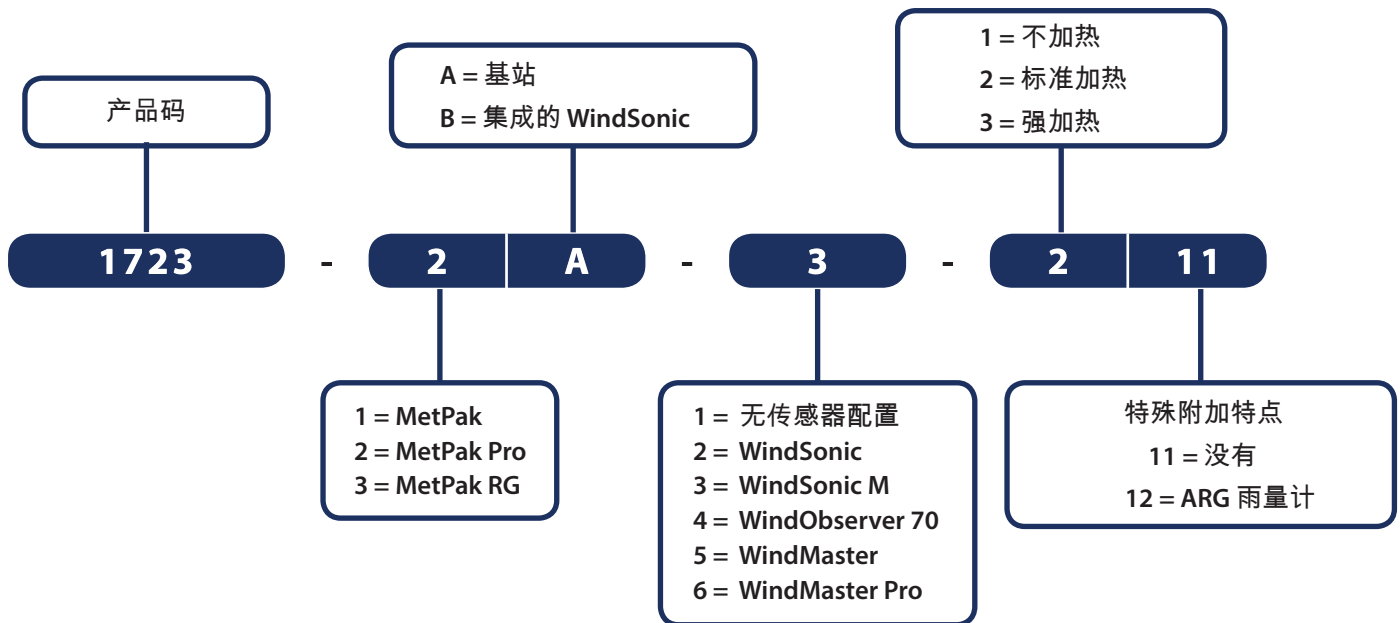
产品码

A = 基站
B = 集成的 WindSonic

1 = 不加热
2 = 标准加热
3 = 强加热

1723 - 2 A - 3 - 2 11

1 = MetPak
2 = MetPak Pro
3 = MetPak RG

1 = 无传感器配置
2 = WindSonic
3 = WindSonic M
4 = WindObserver 70
5 = WindMaster
6 = WindMaster Pro

特殊附加特点
11 = 没有
12 = ARG 雨量计